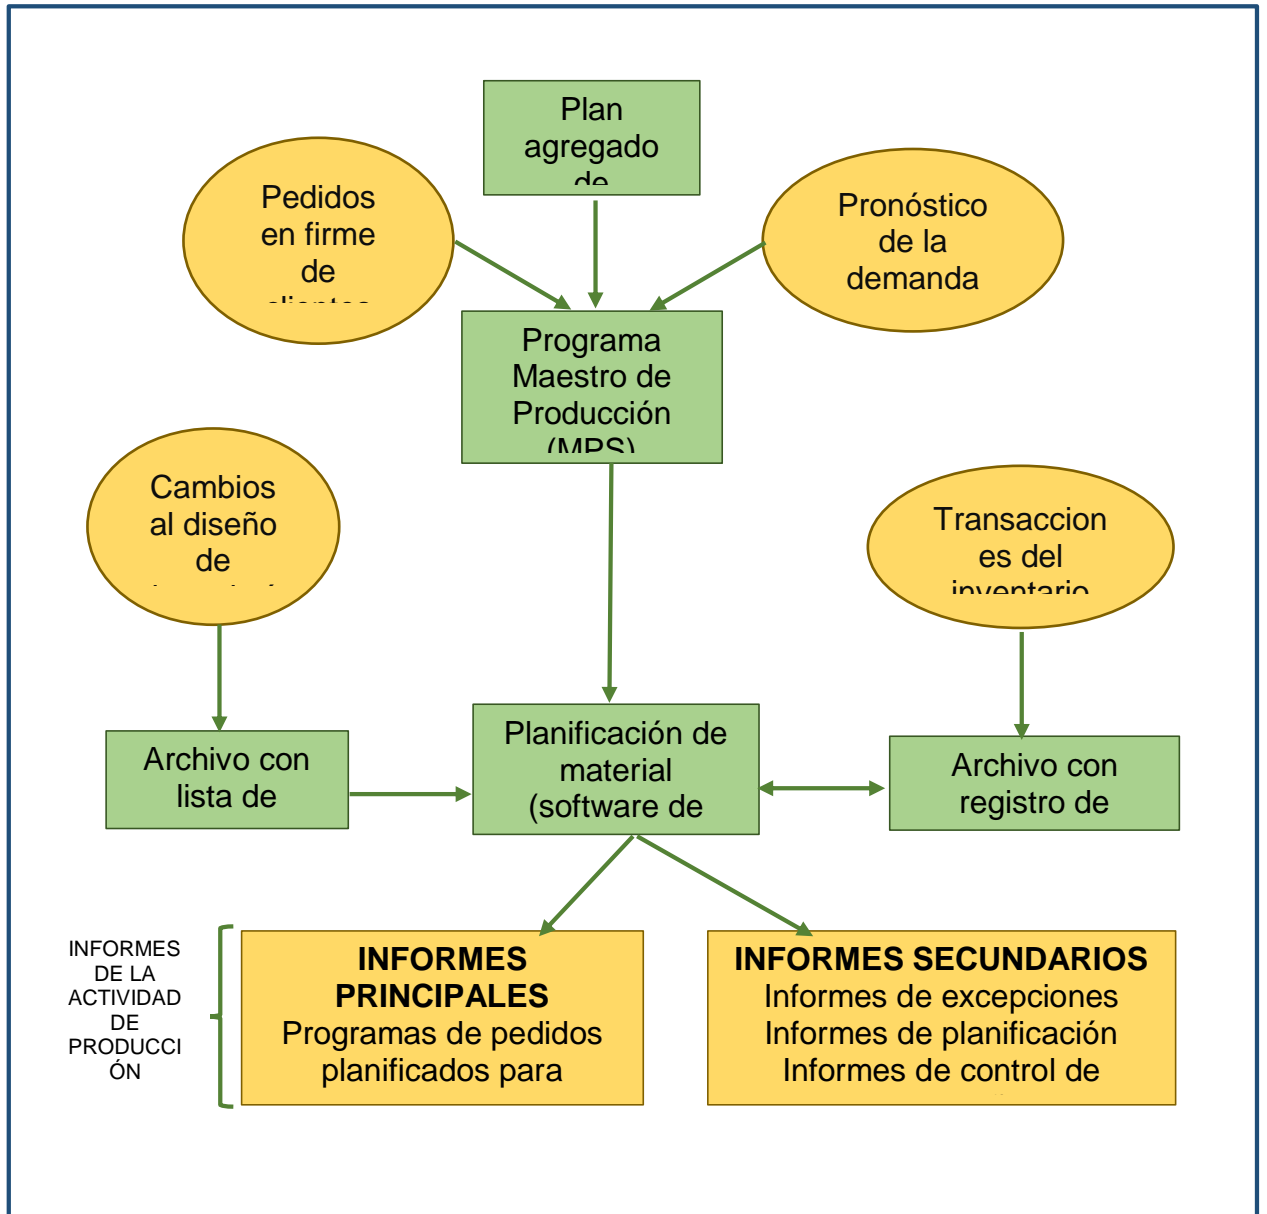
Plan agregado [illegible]

Pedidos en firme de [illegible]

Pronóstico de la demanda

Programa Maestro de Producción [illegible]

Cambios al diseño de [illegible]

Transacciones del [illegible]

Archivo con lista de

Planificación de material (software de

Archivo con registro de

INFORMES DE LA ACTIVIDAD DE PRODUCCIÓN

**INFORMES PRINCIPALES**
Programas de pedidos planificados para

**INFORMES SECUNDARIOS**
Informes de excepciones
Informes de planificación
Informes de control de